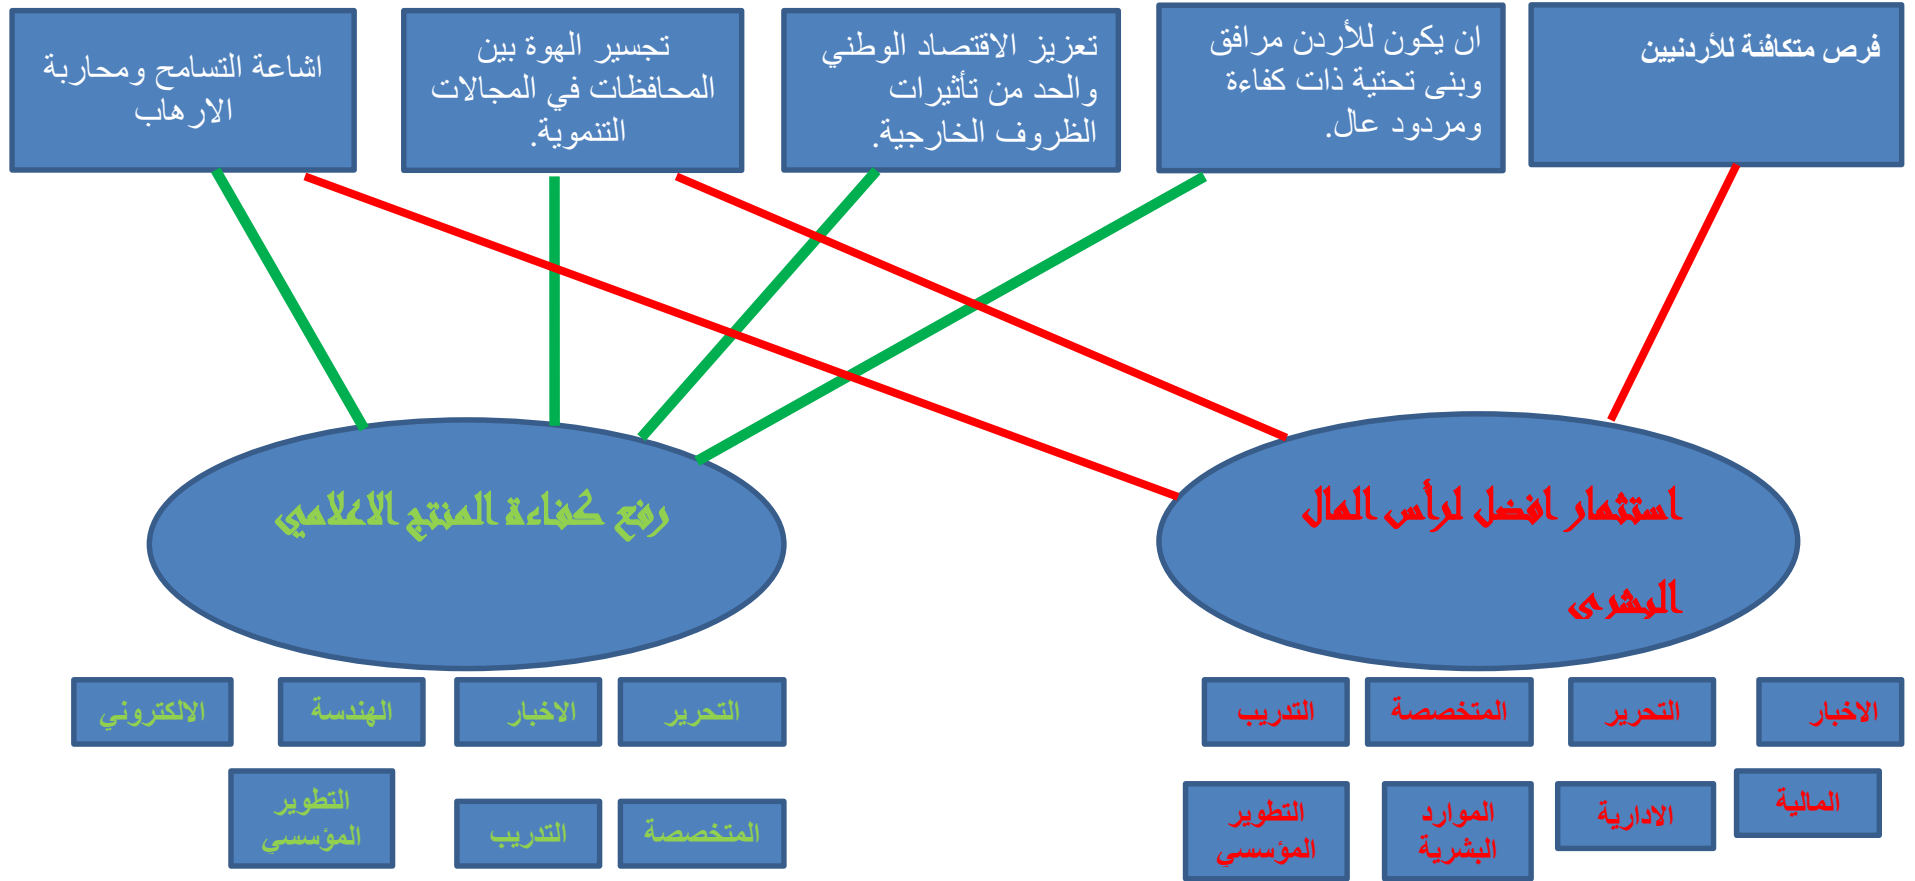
فرص متكافئة للأردنيين

ان يكون للأردن مرافق وبنى تحتية ذات كفاءة ومردود عال.

تعزيز الاقتصاد الوطني والحد من تأثيرات الظروف الخارجية.

تجسير الهوة بين المحافظات في المجالات التنموية.

اشاعة التسامح ومحاربة الارهاب

استثمار افضل لرأس المال البشري

رفع كفاءة المنتج الاعلامي

الاخبار

التحرير

المتخصصة

التدريب

المالية

الادارية

الموارد البشرية

التطوير المؤسسي

التحرير

الاخبار

الهندسة

الالكتروني

المتخصصة

التدريب

التطوير المؤسسي